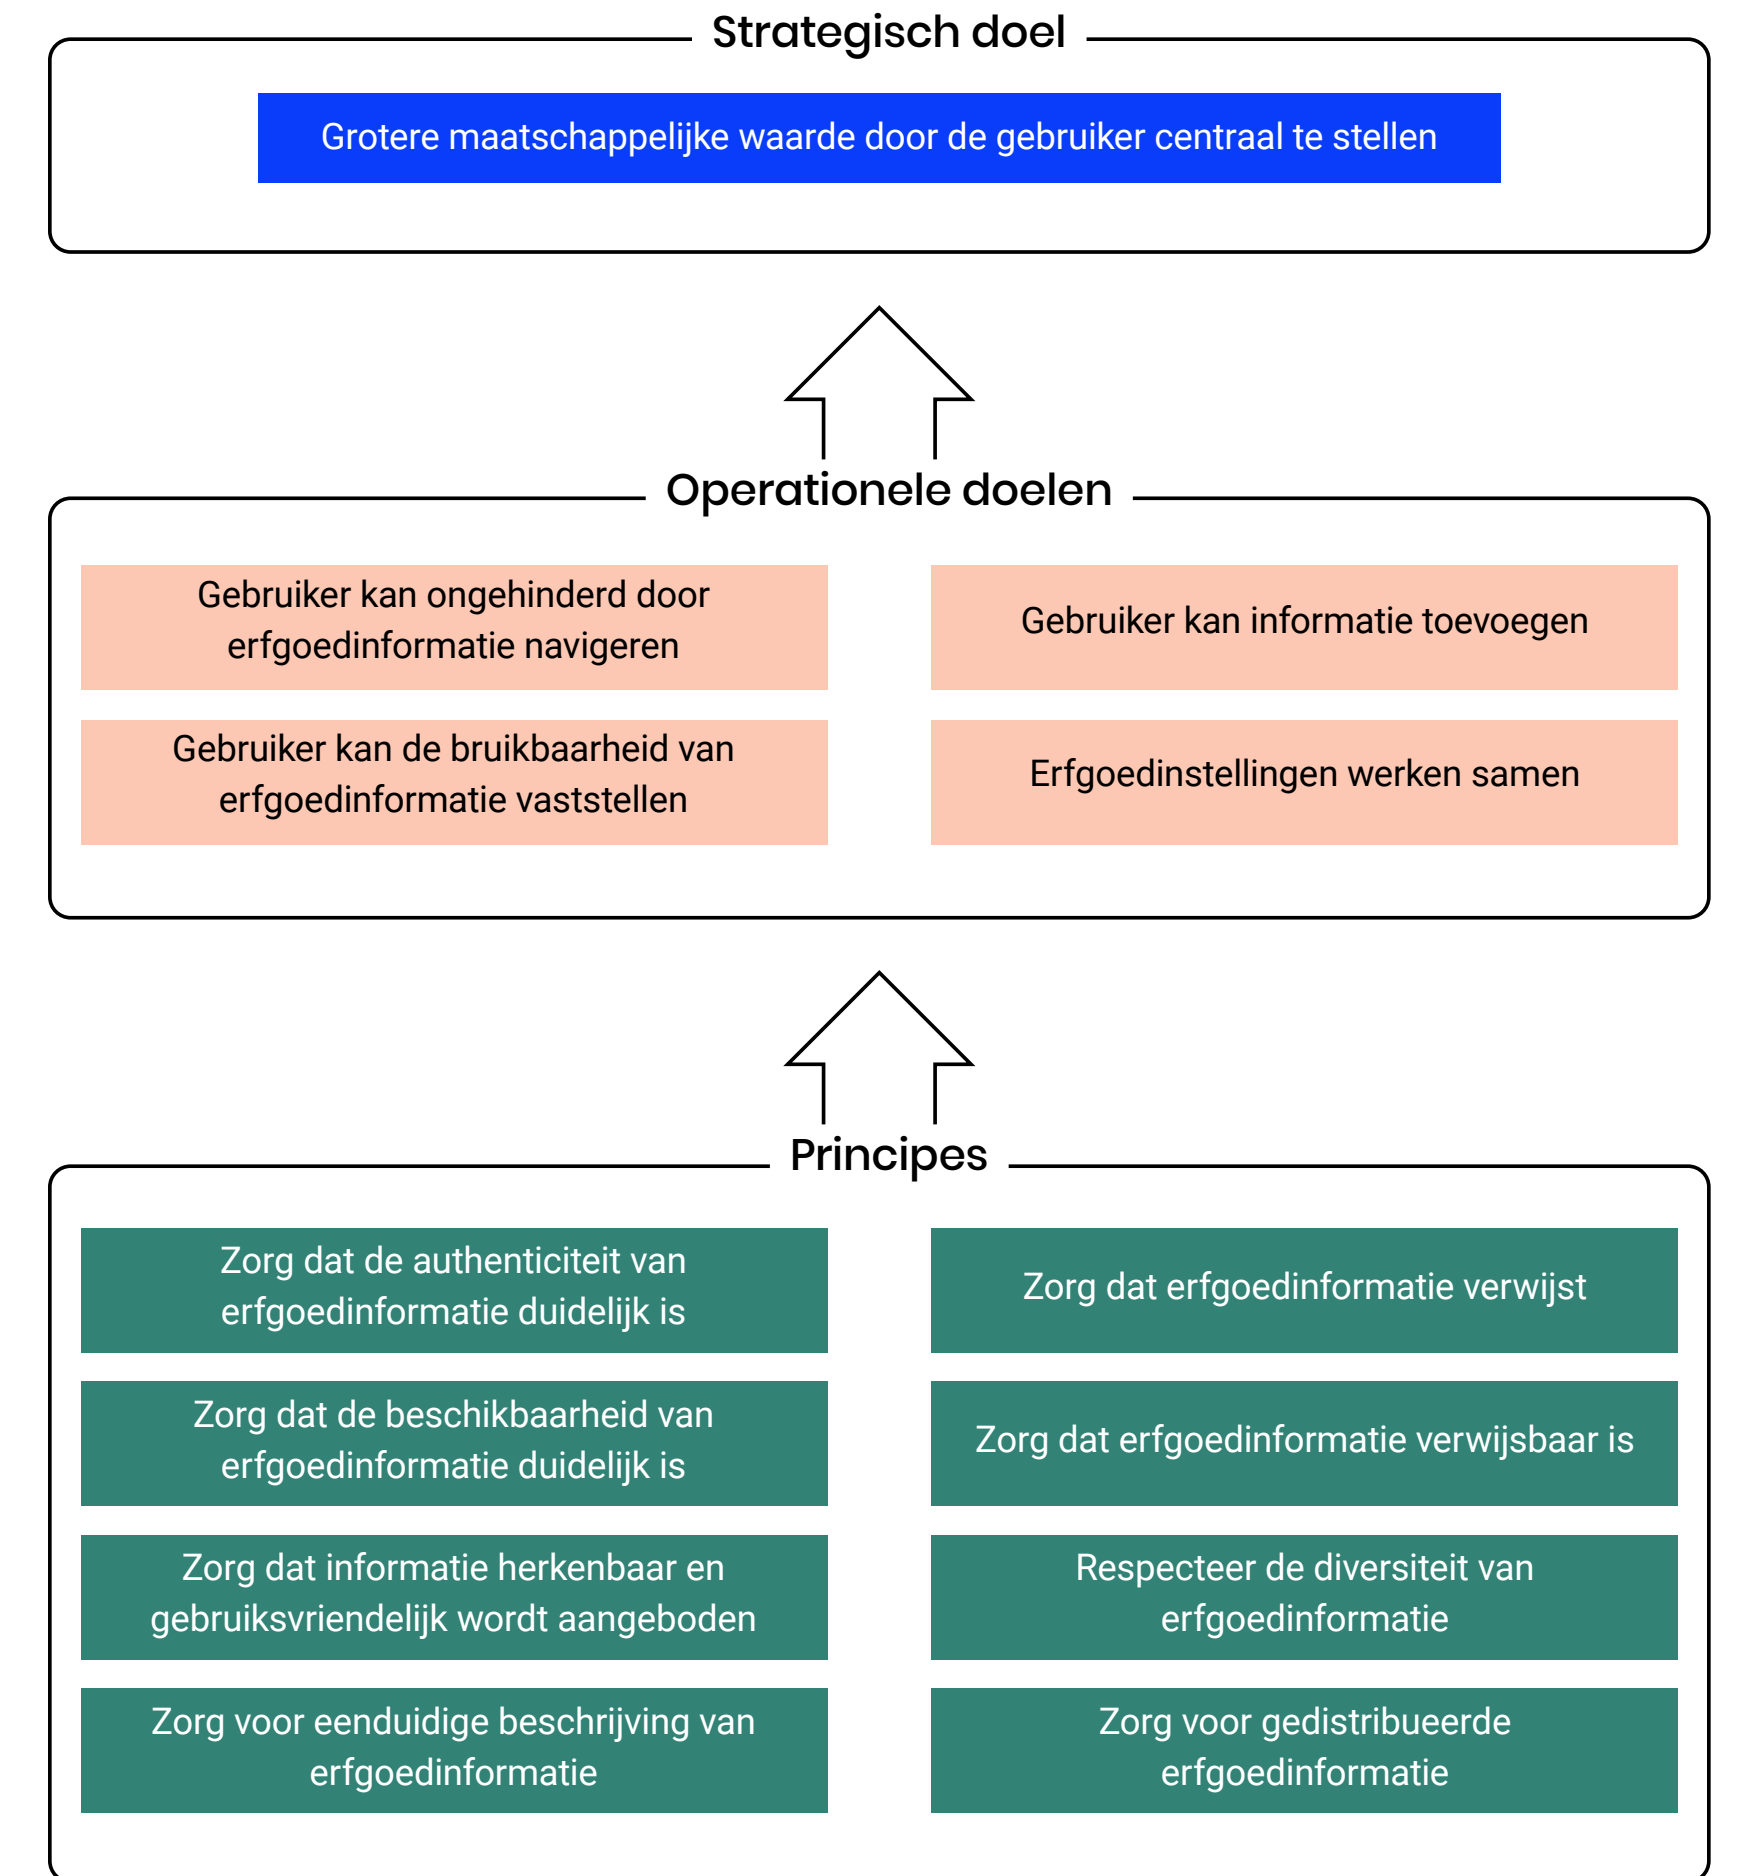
Strategisch doel

Grotere maatschappelijke waarde door de gebruiker centraal te stellen

Operationele doelen

Gebruiker kan ongehinderd door erfgoedinformatie navigeren

Gebruiker kan informatie toevoegen

Gebruiker kan de bruikbaarheid van erfgoedinformatie vaststellen

Erfgoedinstellingen werken samen

Principes

Zorg dat de authenticiteit van erfgoedinformatie duidelijk is

Zorg dat erfgoedinformatie verwijst

Zorg dat de beschikbaarheid van erfgoedinformatie duidelijk is

Zorg dat erfgoedinformatie verwijsbaar is

Zorg dat informatie herkenbaar en gebruiksvriendelijk wordt aangeboden

Respecteer de diversiteit van erfgoedinformatie

Zorg voor eenduidige beschrijving van erfgoedinformatie

Zorg voor gedistribueerde erfgoedinformatie